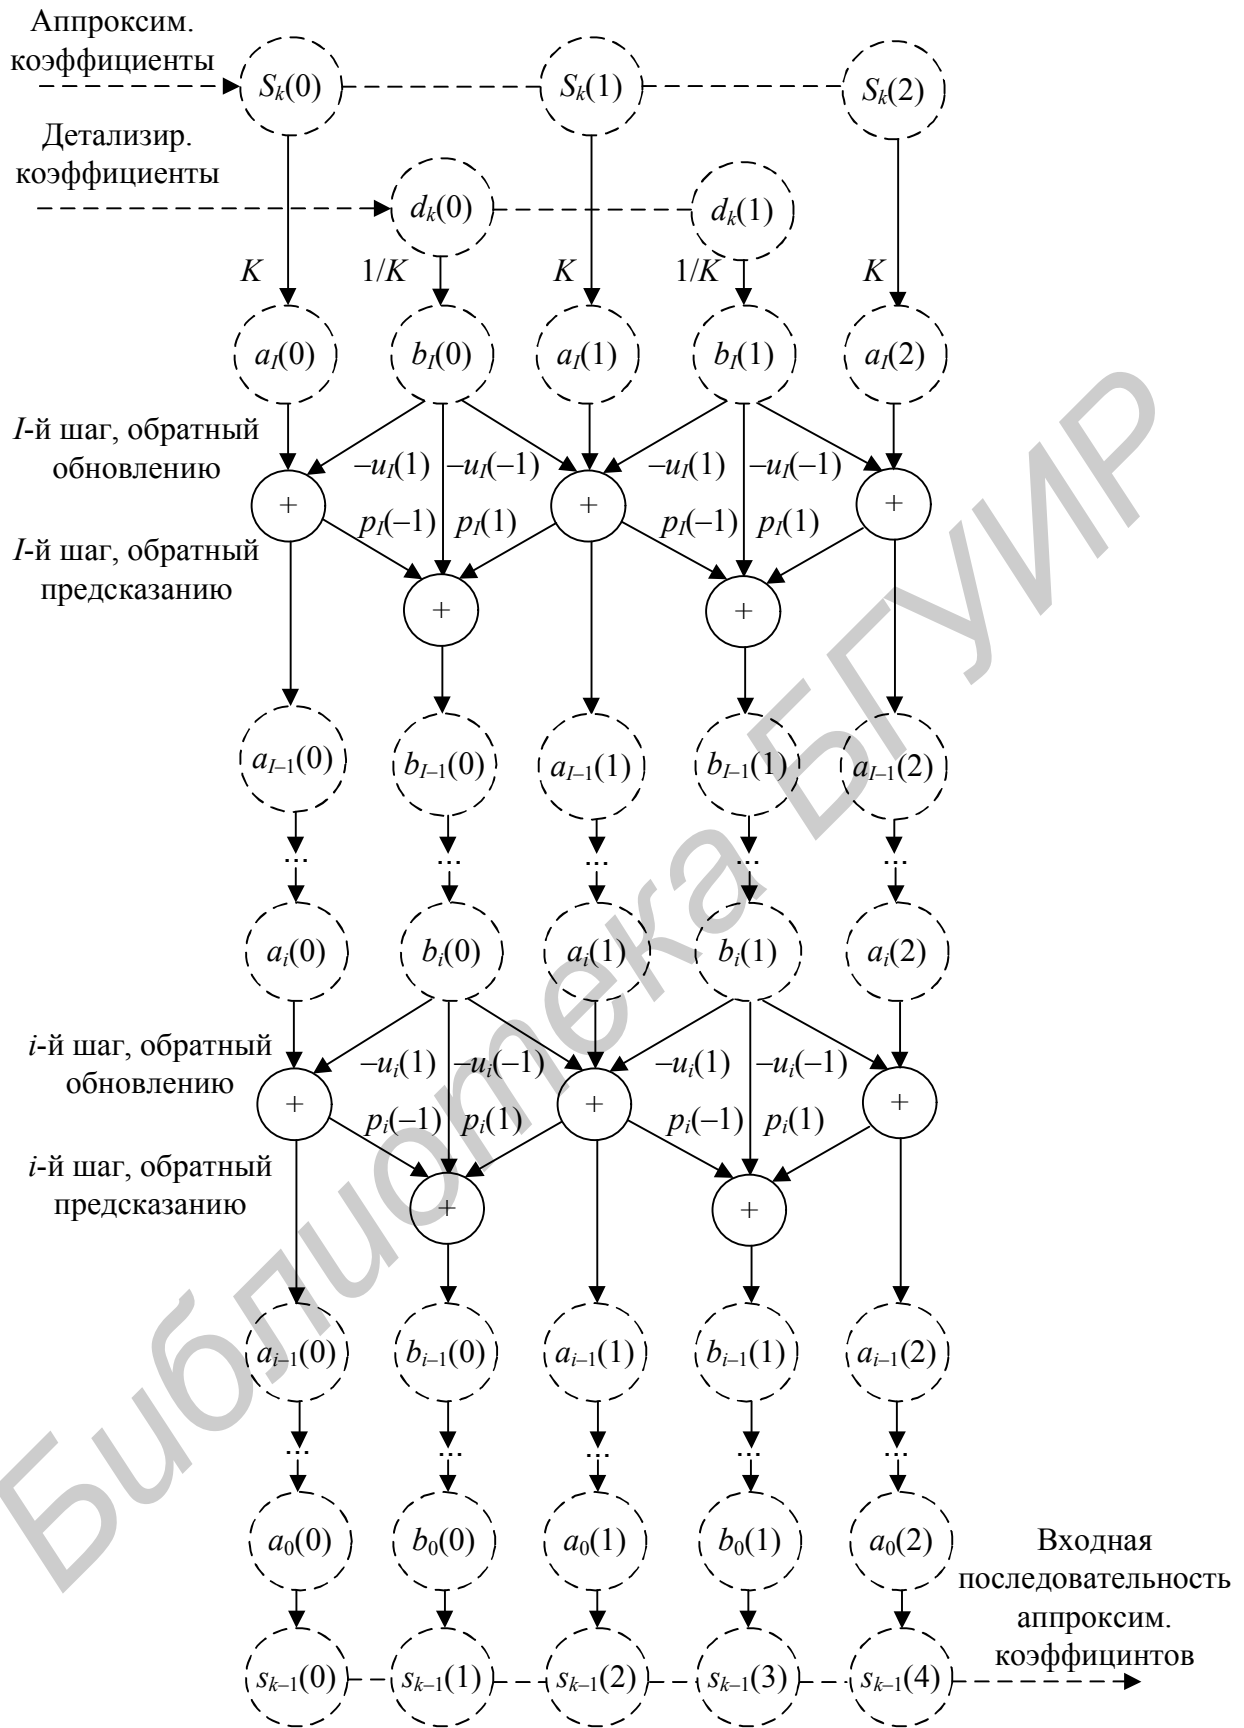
Аппроксим. коэффициенты

$S_k(0)$ $S_k(1)$ $S_k(2)$

Детализир. коэффициенты

$d_k(0)$ $d_k(1)$

$K$ $1/K$ $K$ $1/K$ $K$

$a_I(0)$ $b_I(0)$ $a_I(1)$ $b_I(1)$ $a_I(2)$

$I$-й шаг, обратный обновлению

$-u_I(1)$ $-u_I(-1)$ $-u_I(1)$ $-u_I(-1)$

+ + +

$p_I(-1)$ $p_I(1)$ $p_I(-1)$ $p_I(1)$

$I$-й шаг, обратный предсказанию

+ +

$a_{I-1}(0)$ $b_{I-1}(0)$ $a_{I-1}(1)$ $b_{I-1}(1)$ $a_{I-1}(2)$

$a_i(0)$ $b_i(0)$ $a_i(1)$ $b_i(1)$ $a_i(2)$

$i$-й шаг, обратный обновлению

$-u_i(1)$ $-u_i(-1)$ $-u_i(1)$ $-u_i(-1)$

+ + +

$p_i(-1)$ $p_i(1)$ $p_i(-1)$ $p_i(1)$

$i$-й шаг, обратный предсказанию

+ +

$a_{i-1}(0)$ $b_{i-1}(0)$ $a_{i-1}(1)$ $b_{i-1}(1)$ $a_{i-1}(2)$

$a_0(0)$ $b_0(0)$ $a_0(1)$ $b_0(1)$ $a_0(2)$

Входная последовательность аппроксим. коэффицинтов

$s_{k-1}(0)$ $s_{k-1}(1)$ $s_{k-1}(2)$ $s_{k-1}(3)$ $s_{k-1}(4)$

Библиотека БГУИР